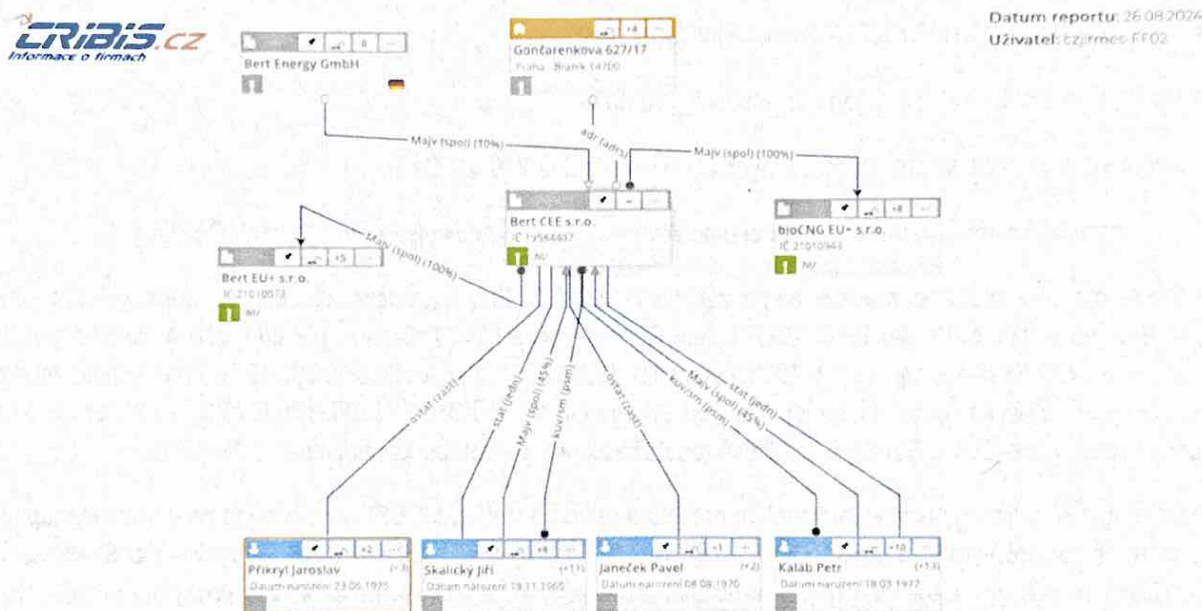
CRIBIS.cz
Informace o firmách

Datum reportu: 26.08.2024
Uživatel: czjrmes FF02

Bert Energy GmbH

Gončarenkova 627/17
Praha - Braník 14700
+4

Majv (spol) (10%)
adr (adrs)
Majv (spol) (100%)

Bert CEE s.r.o.
IČ 17564407
NU

bioCNG EU+ s.r.o.
IČ 21010944
+8
NU

Majv (spol) (100%)

Bert EU+ s.r.o.
IČ 21010573
+5
NU

ostatní (část)
stat (jedn)
Majv (spol) (45%)
kuvrsm (psm)
ostatní (část)
kuvrsm (psm)
Majv (spol) (45%)
stat (jedn)

Přikryl Jaroslav
Datum narození 23.06.1975
+2
(+3)

Skalický Jiří
Datum narození 19.11.1965
+4
(+13)

Janeček Pavel
Datum narození 08.08.1970
+1
(+2)

Kaláb Petr
Datum narození 18.03.1972
+10
(+13)